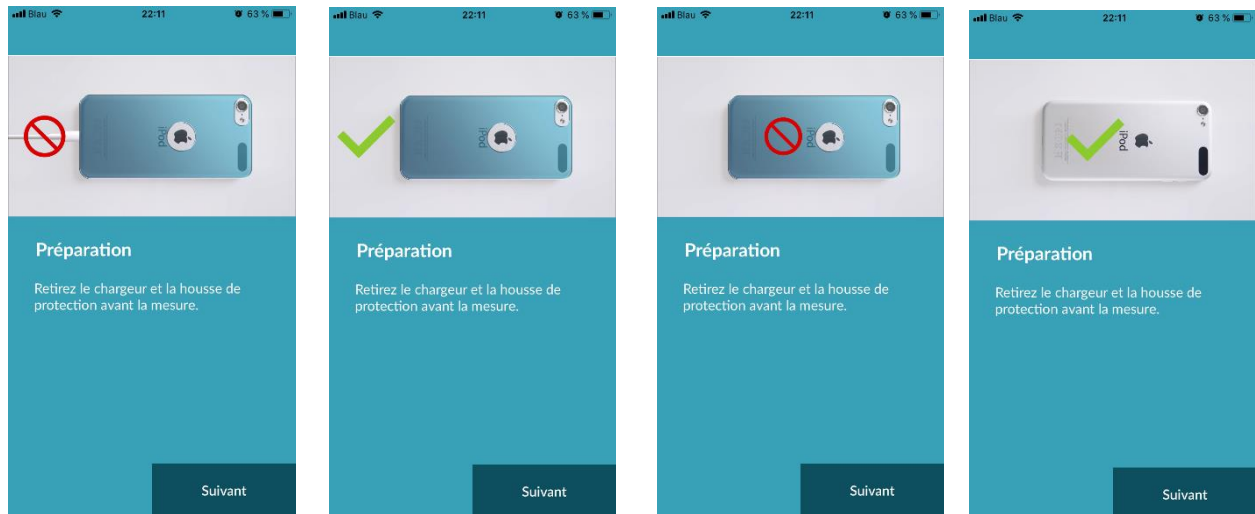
Blau 22:11 63 %

iPod

Préparation

Retirez le chargeur et la housse de protection avant la mesure.

Suivant

Blau 22:11 63 %

iPod

Préparation

Retirez le chargeur et la housse de protection avant la mesure.

Suivant

Blau 22:11 63 %

iPod

Préparation

Retirez le chargeur et la housse de protection avant la mesure.

Suivant

Blau 22:11 63 %

iPod

Préparation

Retirez le chargeur et la housse de protection avant la mesure.

Suivant